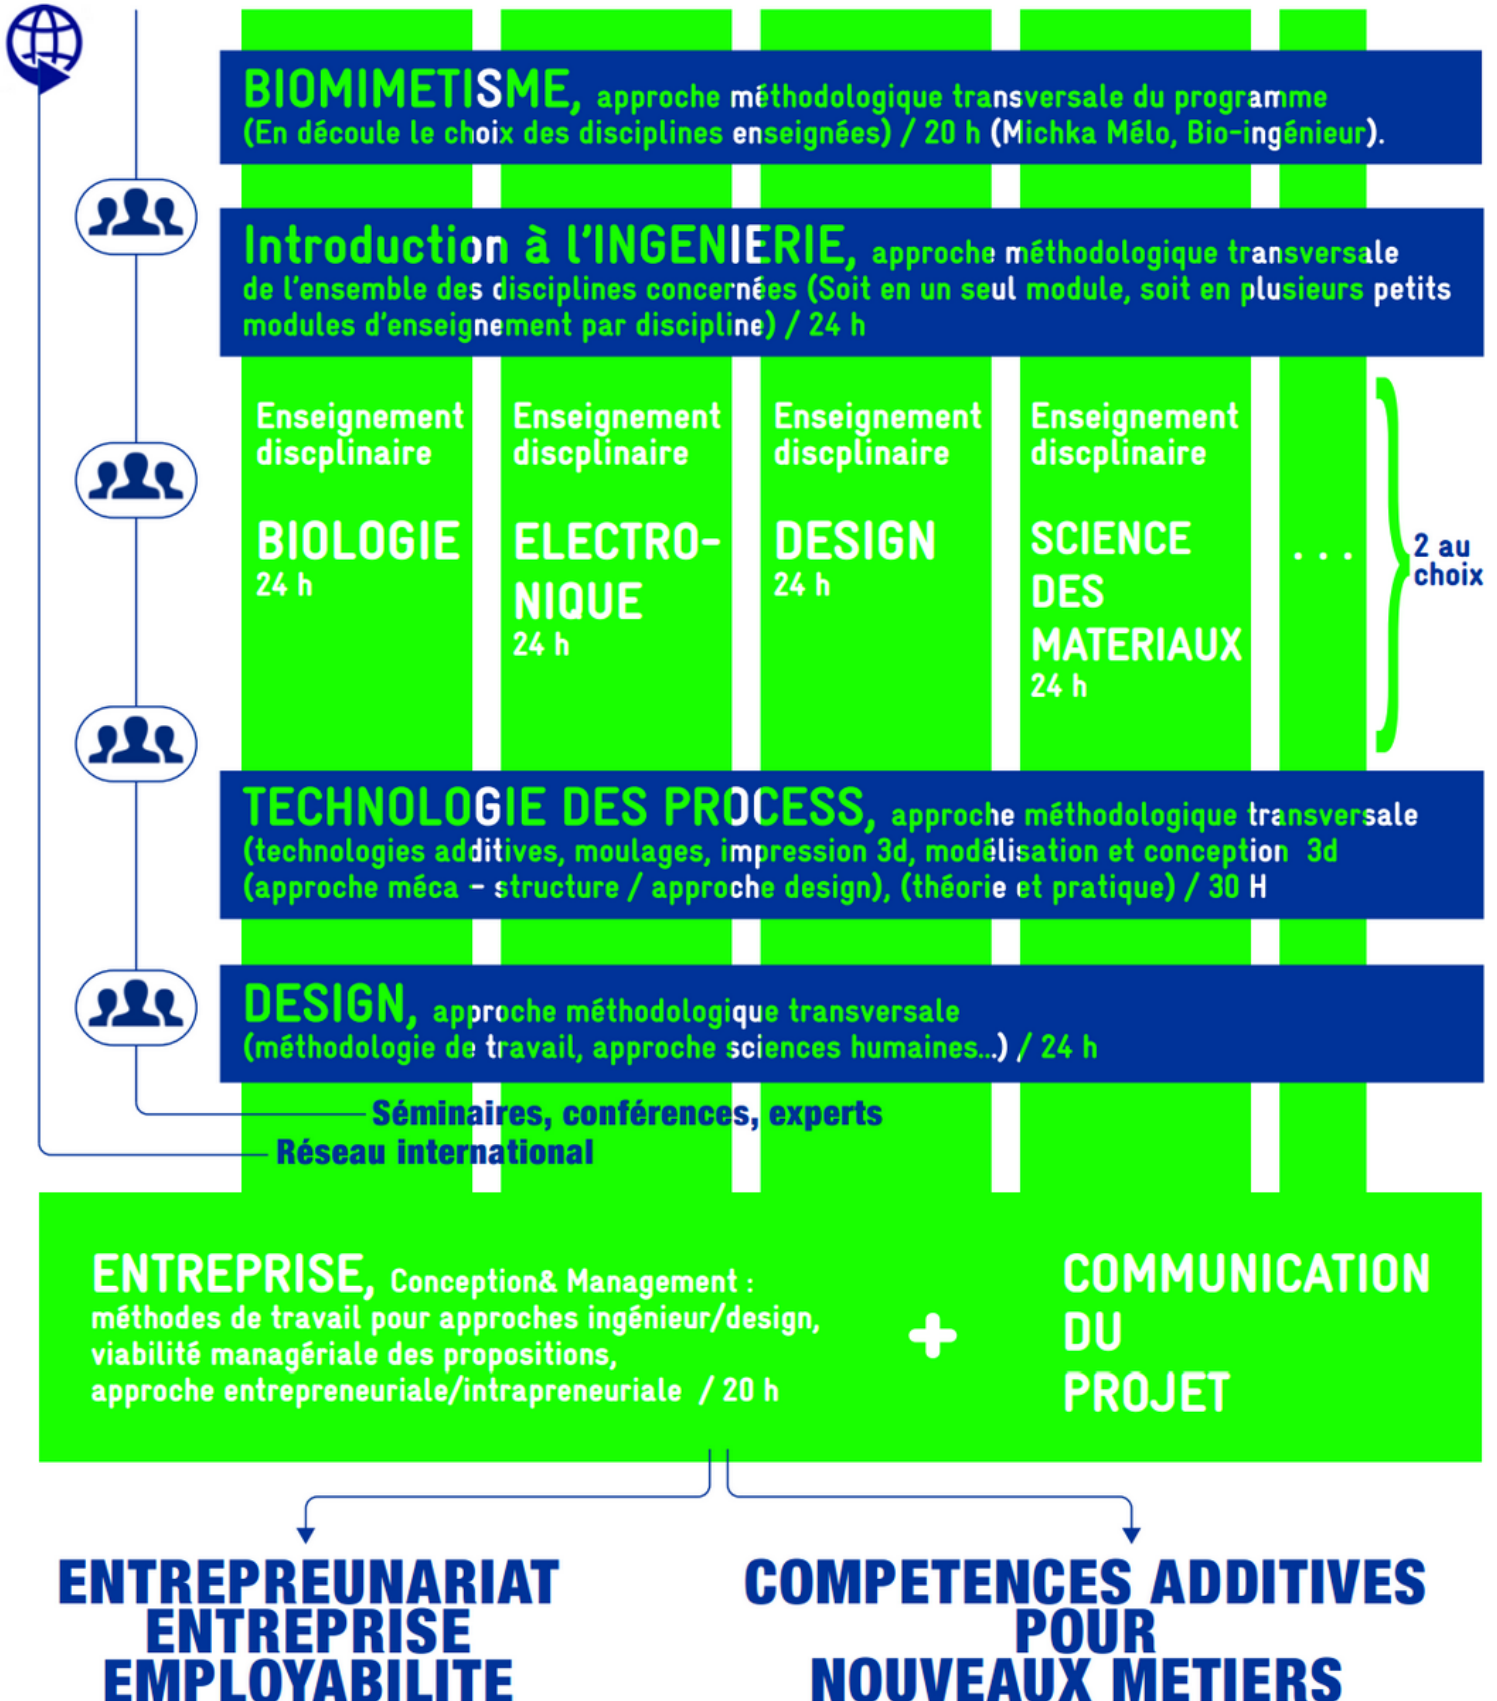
BIOMIMETISME, approche méthodologique transversale du programme (En découle le choix des disciplines enseignées) / 20 h (Michka Mélo, Bio-ingénieur).

Introduction à l'INGENIERIE, approche méthodologique transversale de l'ensemble des disciplines concernées (Soit en un seul module, soit en plusieurs petits modules d'enseignement par discipline) / 24 h

Enseignement discplinaire
BIOLOGIE
24 h

Enseignement discplinaire
ELECTRONIQUE
24 h

Enseignement discplinaire
DESIGN
24 h

Enseignement discplinaire
SCIENCE DES MATERIAUX
24 h

. . .

2 au choix

TECHNOLOGIE DES PROCESS, approche méthodologique transversale (technologies additives, moulages, impression 3d, modélisation et conception 3d (approche méca - structure / approche design), (théorie et pratique) / 30 H

DESIGN, approche méthodologique transversale (méthodologie de travail, approche sciences humaines...) / 24 h

Séminaires, conférences, experts
Réseau international

ENTREPRISE, Conception& Management : méthodes de travail pour approches ingénieur/design, viabilité managériale des propositions, approche entrepreneuriale/intrapreneuriale / 20 h

+

COMMUNICATION DU PROJET

ENTREPREUNARIAT
ENTREPRISE
EMPLOYABILITE

COMPETENCES ADDITIVES
POUR
NOUVEAUX METIERS